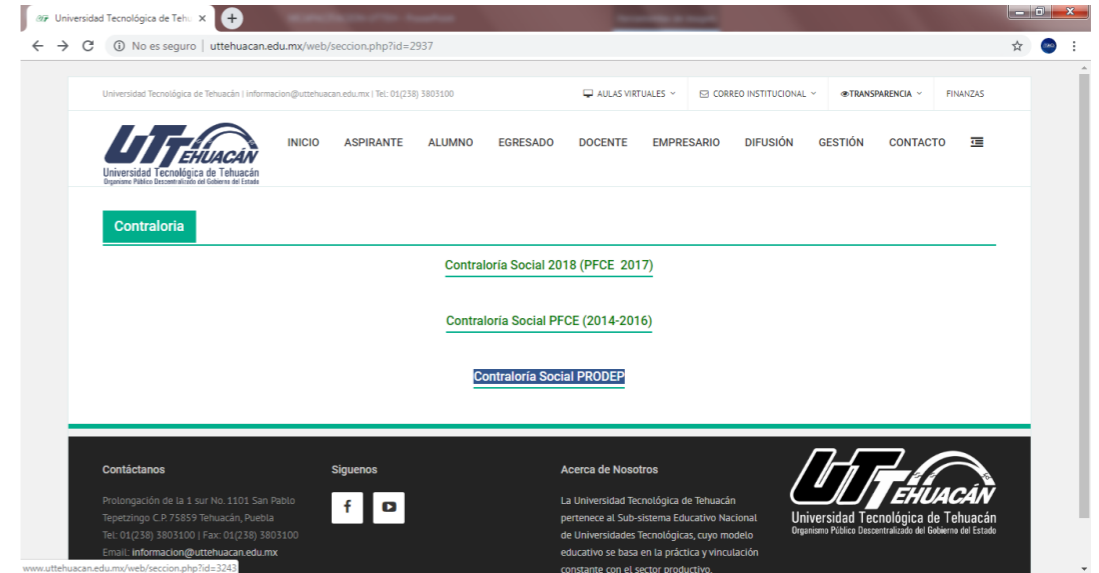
Universidad Tecnológica de Tehu ×

No es seguro | uttehuacan.edu.mx/web/seccion.php?id=2937

Universidad Tecnológica de Tehuacán | informacion@uttehuacan.edu.mx | Tel.: 01(238) 3803100

AULAS VIRTUALES

CORREO INSTITUCIONAL

TRANSPARENCIA

FINANZAS

UTTEHUACÁN
Universidad Tecnológica de Tehuacán
Organismo Público Descentralizado del Gobierno del Estado

INICIO ASPIRANTE ALUMNO EGRESADO DOCENTE EMPRESARIO DIFUSIÓN GESTIÓN CONTACTO

Contraloria

Contraloría Social 2018 (PFCE 2017)

Contraloria Social PFCE (2014-2016)

Contraloría Social PRODEP

Contáctanos

Prolongación de la 1 sur No. 1101 San Pablo Tepetzingo C.P. 75859 Tehuacán, Puebla
Tel: 01(238) 3803100 | Fax: 01(238) 3803100
Email: informacion@uttehuacan.edu.mx

Siguenos

Acerca de Nosotros

La Universidad Tecnológica de Tehuacán pertenece al Sub-sistema Educativo Nacional de Universidades Tecnológicas, cuyo modelo educativo se basa en la práctica y vinculación constante con el sector productivo.

UTTEHUACÁN
Universidad Tecnológica de Tehuacán
Organismo Público Descentralizado del Gobierno del Estado

www.uttehuacan.edu.mx/web/seccion.php?id=3243